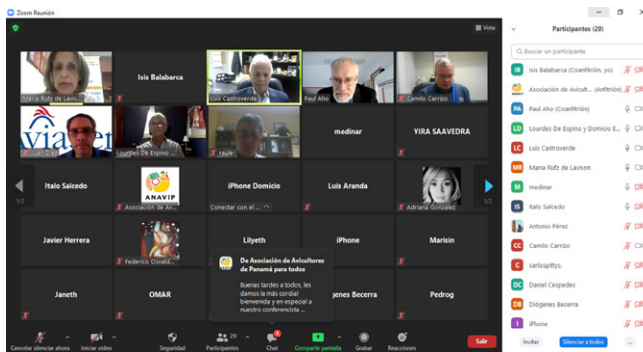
Zoom Reunión

Vista

Maria Ruiz de Lavis...
Isis Balabarca
Luis Castroverde
Paul Aho
Camilo Carrizo

Lourdes De Espino y...
Lilyth
medinar
YIRA SAAVEDRA

Italo Salcedo
ANAVIP
Asociación de Av...
iPhone Domicio
Conectar con el ...
Luis Aranda
Adriana González

Javier Herrera
Federico Oswald...
Lilyeth
iPhone
Marisin

Janeth
OMAR
...genes Becerra
Pedrog

1/2
1/2

De Asociación de Avicultores de Panamá para todos
Buenas tardes a todos, les damos la más cordial bienvenida y en especial a nuestro conferencista ...

Cancelar silenciar ahora
Iniciar video
Seguridad
Participantes 29
Chat
Compartir pantalla
Grabar
Reacciones
Salir

Participantes (29)
Buscar un participante
Isis Balabarca (Coanfitrión, yo)
Asociación de Avicult... (Anfitrión)
Paul Aho (Coanfitrión)
Lourdes De Espino y Domicio E...
Luis Castroverde
Maria Ruiz de Lavison
medinar
Italo Salcedo
Antonio Pérez
Camilo Carrizo
carlospittyc.
Daniel Cespedes
Diógenes Becerra
iPhone
Invitar
Silenciar a todos